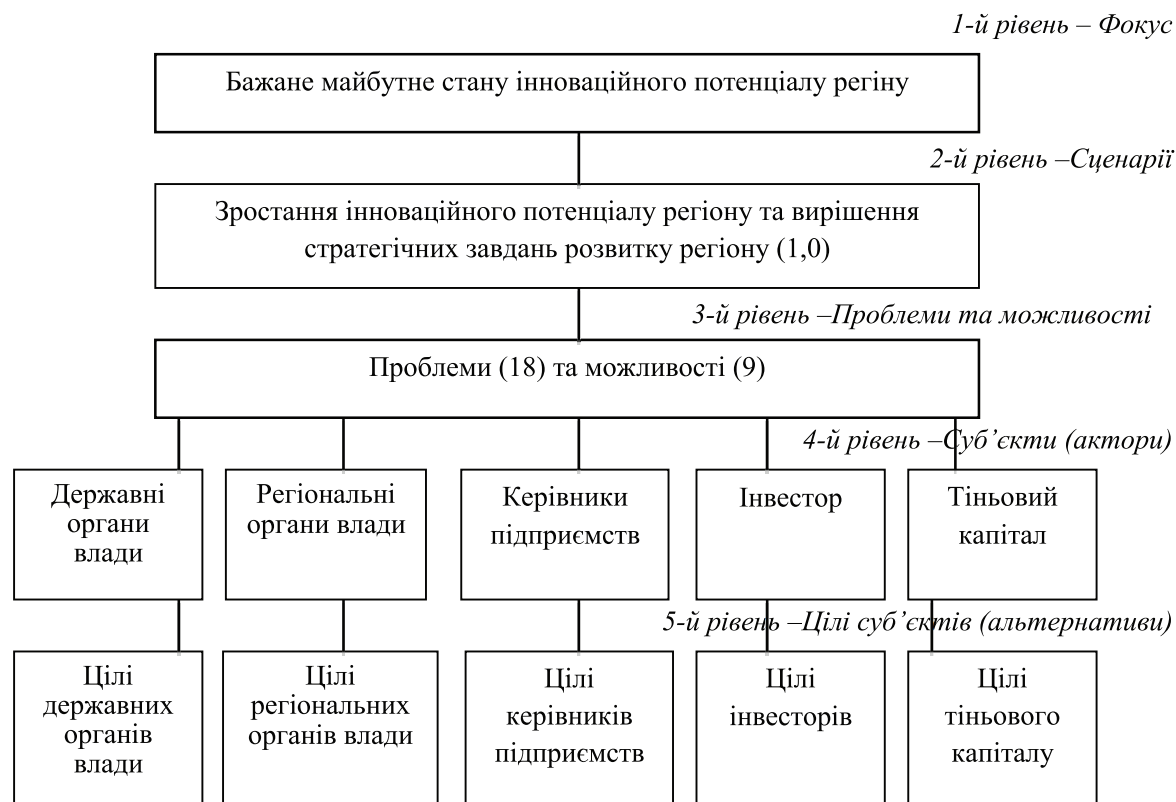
1-й рівень – Фокус

Бажане майбутнє стану інноваційного потенціалу регіну

2-й рівень –Сценарії

Зростання інноваційного потенціалу регіону та вирішення стратегічних завдань розвитку регіону (1,0)

3-й рівень –Проблеми та можливості

Проблеми (18) та можливості (9)

4-й рівень –Суб'єкти (актори)

Державні органи влади

Регіональні органи влади

Керівники підприємств

Інвестор

Тіньовий капітал

5-й рівень –Цілі суб'єктів (альтернативи)

Цілі державних органів влади

Цілі регіональних органів влади

Цілі керівників підприємств

Цілі інвесторів

Цілі тіньового капіталу